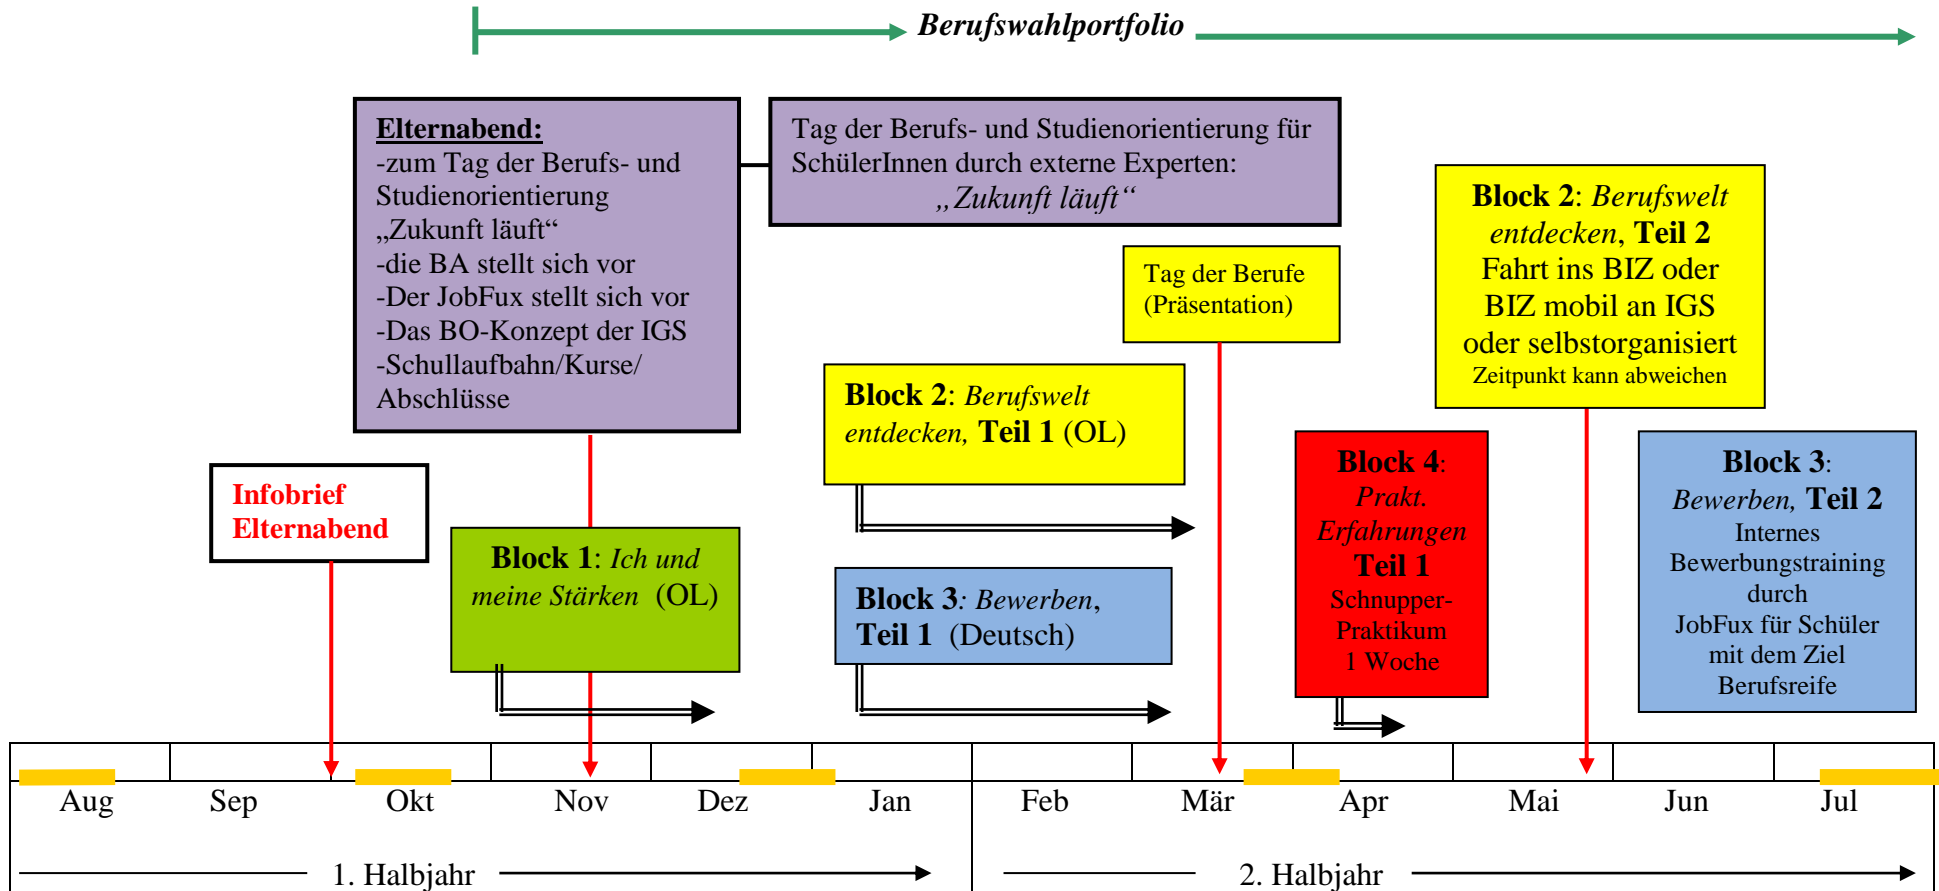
Berufswahlportfolio

Elternabend:
-zum Tag der Berufs- und Studienorientierung „Zukunft läuft“
-die BA stellt sich vor
-Der JobFux stellt sich vor
-Das BO-Konzept der IGS
-Schullaufbahn/Kurse/ Abschlüsse

Tag der Berufs- und Studienorientierung für SchülerInnen durch externe Experten: „Zukunft läuft“

Block 2: Berufswelt entdecken, Teil 2
Fahrt ins BIZ oder BIZ mobil an IGS oder selbstorganisiert
Zeitpunkt kann abweichen

Tag der Berufe (Präsentation)

Block 2: Berufswelt entdecken, Teil 1 (OL)

Infobrief Elternabend

Block 1: Ich und meine Stärken (OL)

Block 3: Bewerben, Teil 1 (Deutsch)

Block 4: Prakt. Erfahrungen Teil 1
Schnupper-Praktikum 1 Woche

Block 3: Bewerben, Teil 2
Internes Bewerbungstraining durch JobFux für Schüler mit dem Ziel Berufsreife

Aug Sep Okt Nov Dez Jan Feb Mär Apr Mai Jun Jul

1. Halbjahr

2. Halbjahr